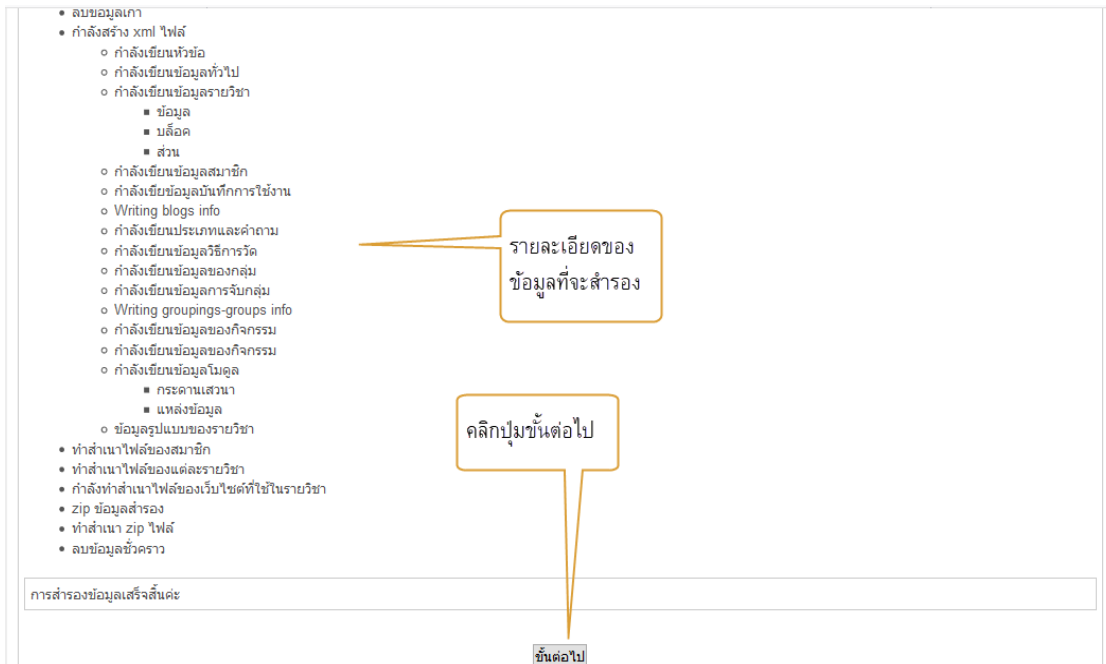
- ลบข้อมูลเก่า
- กำลังสร้าง xml ไฟล์
  - กำลังเขียนหัวข้อ
  - กำลังเขียนข้อมูลทั่วไป
  - กำลังเขียนข้อมูลรายวิชา
    - ข้อมูล
    - บล็อค
    - ส่วน
  - กำลังเขียนข้อมูลสมาชิก
  - กำลังเขียข้อมูลบันทึกการใช้งาน
  - Writing blogs info
  - กำลังเขียนประเภทและคำถาม
  - กำลังเขียนข้อมูลวิธีการวัด
  - กำลังเขียนข้อมูลของกลุ่ม
  - กำลังเขียนข้อมูลการจับกลุ่ม
  - Writing groupings-groups info
  - กำลังเขียนข้อมูลของกิจกรรม
  - กำลังเขียนข้อมูลของกิจกรรม
  - กำลังเขียนข้อมูลโมดูล
    - กระดานเสวนา
    - แหล่งข้อมูล
  - ข้อมูลรูปแบบของรายวิชา
- ทำสำเนาไฟล์ของสมาชิก
- ทำสำเนาไฟล์ของแต่ละรายวิชา
- กำลังทำสำเนาไฟล์ของเว็บไซต์ที่ใช้ในรายวิชา
- zip ข้อมูลสำรอง
- ทำสำเนา zip ไฟล์
- ลบข้อมูลชั่วคราว

รายละเอียดของข้อมูลที่จะสำรอง

คลิกปุ่มขั้นต่อไป

การสำรองข้อมูลเสร็จสิ้นค่ะ

ขั้นต่อไป